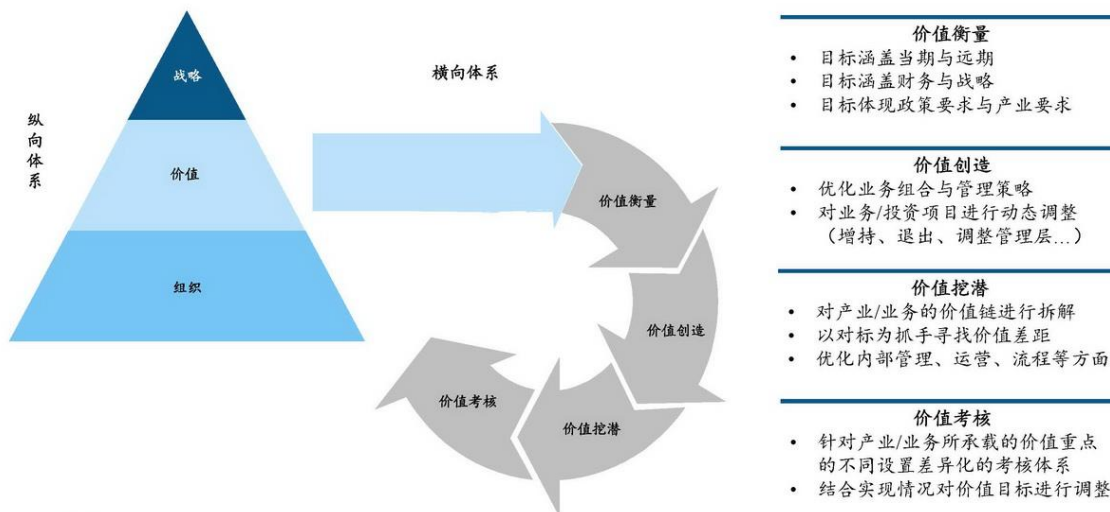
纵向体系

战略

价值

组织

横向体系

价值衡量

价值创造

价值挖潜

价值考核

价值衡量
• 目标涵盖当期与远期
• 目标涵盖财务与战略
• 目标体现政策要求与产业要求

价值创造
• 优化业务组合与管理策略
• 对业务/投资项目进行动态调整（增持、退出、调整管理层…）

价值挖潜
• 对产业/业务的价值链进行拆解
• 以对标为抓手寻找价值差距
• 优化内部管理、运营、流程等方面

价值考核
• 针对产业/业务所承载的价值重点的不同设置差异化的考核体系
• 结合实现情况对价值目标进行调整